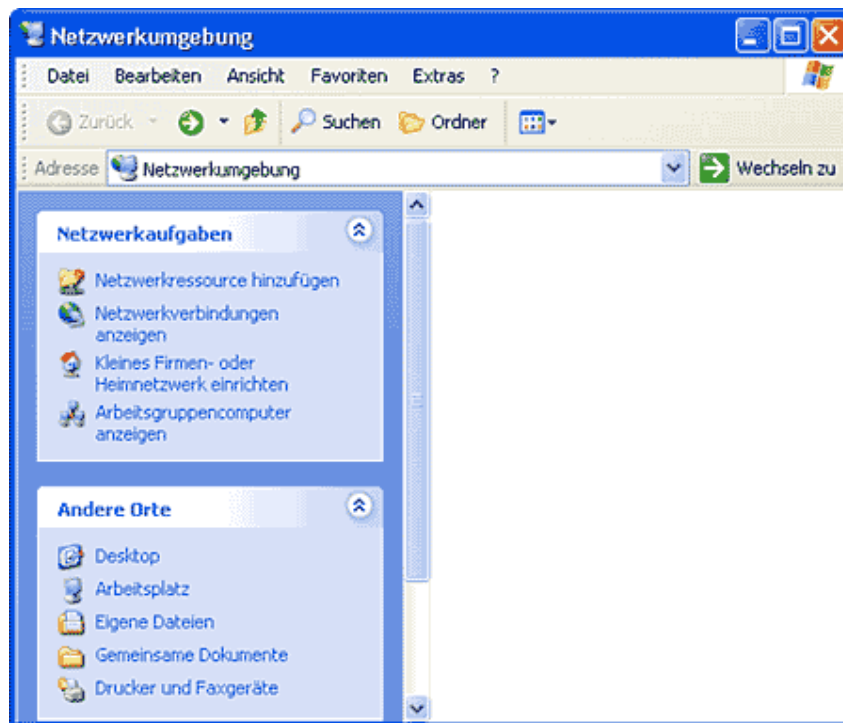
Netzwerkumgebung

Datei Bearbeiten Ansicht Favoriten Extras ?

Zurück Suchen Ordner

Adresse Netzwerkumgebung Wechseln zu

Netzwerkaufgaben

Netzwerkressource hinzufügen

Netzwerkverbindungen anzeigen

Kleines Firmen- oder Heimnetzwerk einrichten

Arbeitsgruppencomputer anzeigen

Andere Orte

Desktop

Arbeitsplatz

Eigene Dateien

Gemeinsame Dokumente

Drucker und Faxgeräte